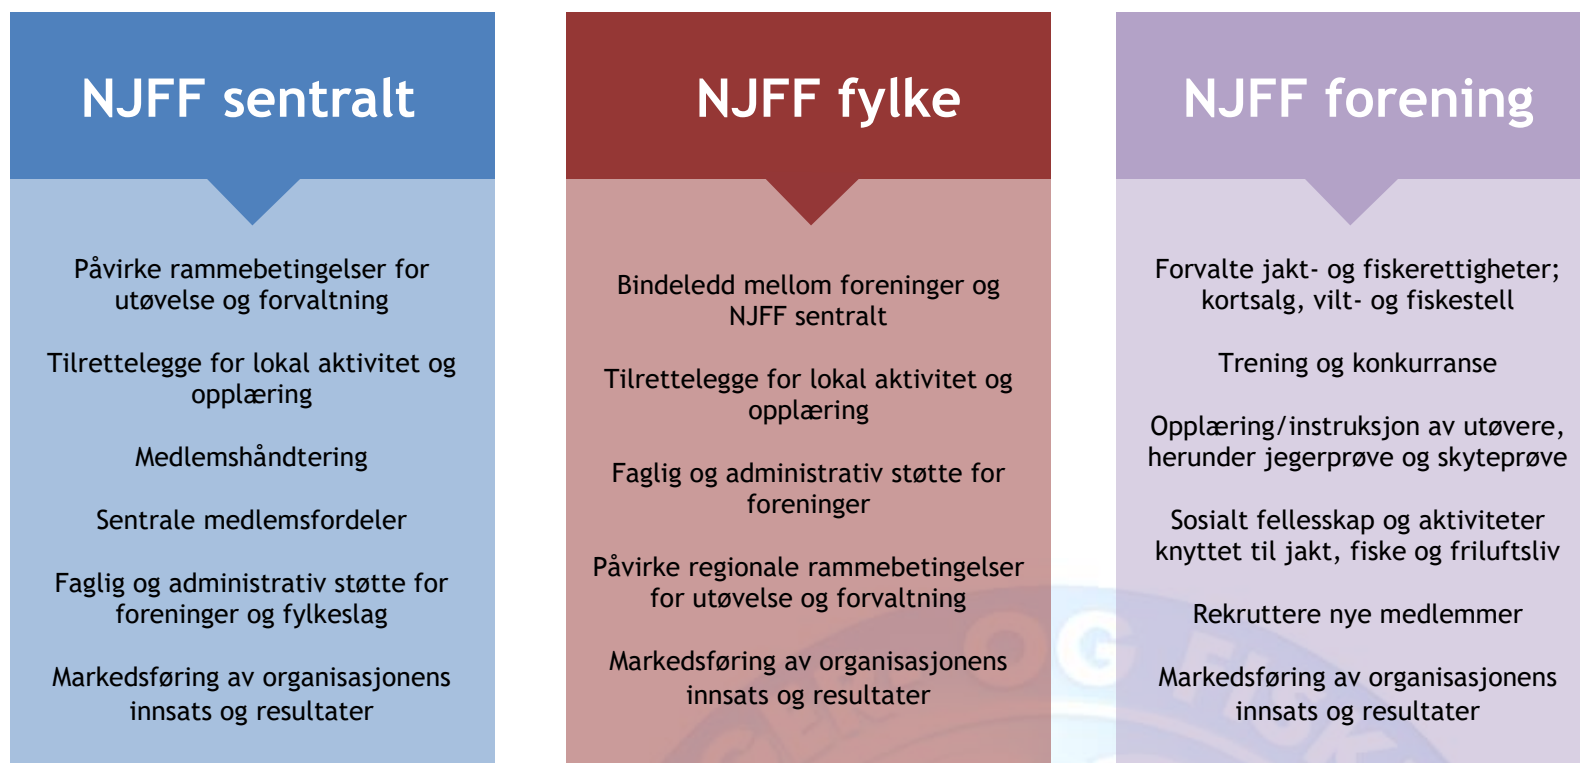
NJFF sentralt

Påvirke rammebetingelser for utøvelse og forvaltning

Tilrettelegge for lokal aktivitet og opplæring

Medlemshåndtering

Sentrale medlemsfordeler

Faglig og administrativ støtte for foreninger og fylkeslag

Markedsføring av organisasjonens innsats og resultater

NJFF fylke

Bindeledd mellom foreninger og NJFF sentralt

Tilrettelegge for lokal aktivitet og opplæring

Faglig og administrativ støtte for foreninger

Påvirke regionale rammebetingelser for utøvelse og forvaltning

Markedsføring av organisasjonens innsats og resultater

NJFF forening

Forvalte jakt- og fiskerettigheter; kortsalg, vilt- og fiskestell

Trening og konkurranse

Opplæring/instruksjon av utøvere, herunder jegerprøve og skyteprøve

Sosialt fellesskap og aktiviteter knyttet til jakt, fiske og friluftsliv

Rekruttere nye medlemmer

Markedsføring av organisasjonens innsats og resultater